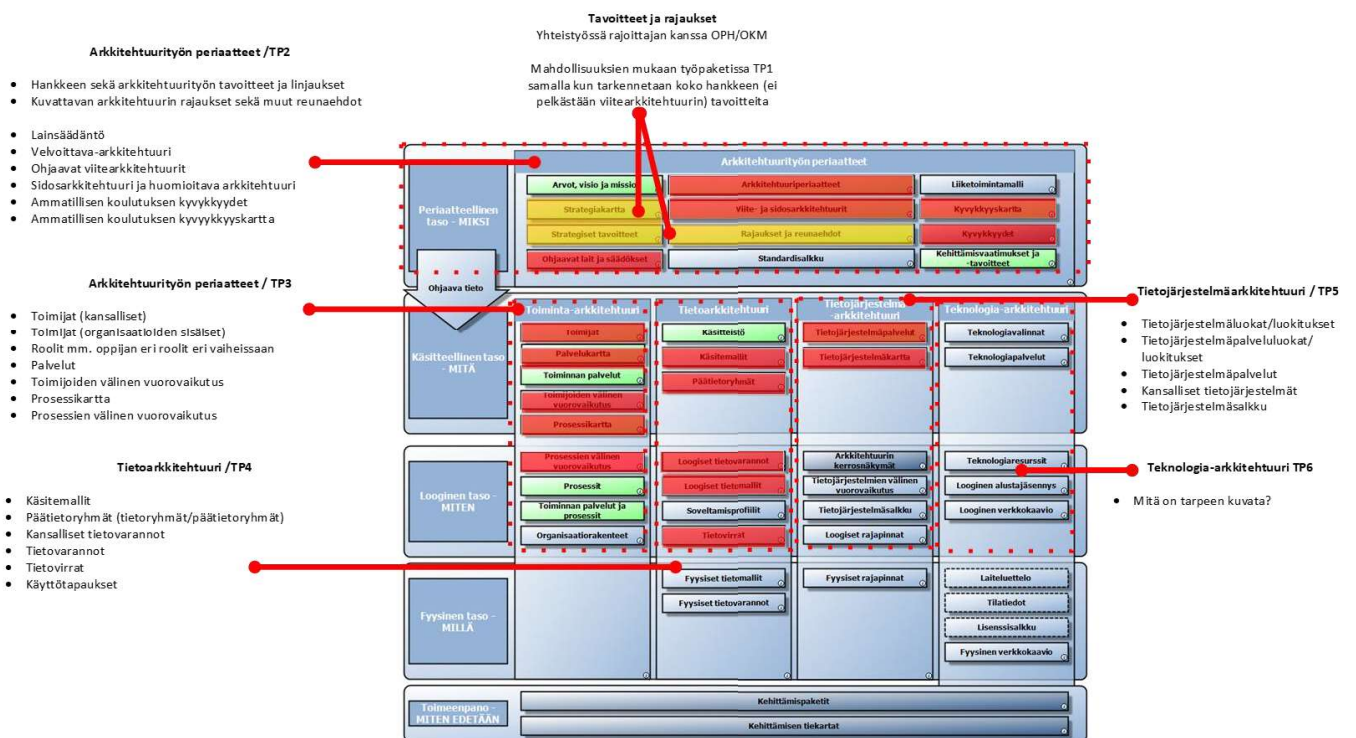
Tavoitteet ja rajaukset
Yhteistyössä rajoittajan kanssa OPH/OKM

Mahdollisuuksien mukaan työpaketissa TP1 samalla kun tarkennetaan koko hankkeen (ei pelkästään viitearkkitehtuurin) tavoitteita

Arkkitehtuurityön periaatteet /TP2

- Hankkeen sekä arkkitehtuurityön tavoitteet ja linjaukset
- Kuvattavan arkkitehtuurin rajaukset sekä muut reunaehdot

- Lainsäädäntö
- Velvoittava-arkkitehtuuri
- Ohjaavat viitearkkitehtuurit
- Sidosarkkitehtuuri ja huomioitava arkkitehtuuri
- Ammatillisen koulutuksen kyvykkyydet
- Ammatillisen koulutuksen kyvyykkyyskartta

Arkkitehtuurityön periaatteet / TP3

- Toimijat (kansalliset)
- Toimijat (organisaatioiden sisäiset)
- Roolit mm. oppijan eri roolit eri vaiheissaan
- Palvelut
- Toimijoiden välinen vuorovaikutus
- Prosessikartta
- Prosessien välinen vuorovaikutus

Tietoarkkitehtuuri /TP4

- Käsitemallit
- Päätietoryhmät (tietoryhmät/päätietoryhmät)
- Kansalliset tietovarannot
- Tietovarannot
- Tietovirrat
- Käyttötapaukset

Periaatteellinen taso - MIKSI
Arkkitehtuurityön periaatteet
Arvot, visio ja missio
Arkkitehtuuriperiaatteet
Liiketoimintamalli
Strategiakartta
Viite- ja sidosarkkitehtuurit
Kyvykkyyskartta
Strategiset tavoitteet
Rajaukset ja reunaehdot
Kyvykkyydet
Ohjaavat lait ja säädökset
Standardisalkku
Kehittämisvaatimukset ja -tavoitteet
Ohjaava tieto

Käsitteellinen taso - MITÄ
Toiminta-arkkitehtuuri
Toimijat
Palvelukartta
Toiminnan palvelut
Toimijoiden välinen vuorovaikutus
Prosessikartta
Tietoarkkitehtuuri
Käsitteistö
Käsitemallit
Päätietoryhmät
Tietojärjestelmä -arkkitehtuuri
Tietojärjestelmäpalvelut
Tietojärjestelmäkartta
Teknologia-arkkitehtuuri
Teknologiavalinnat
Teknologiapalvelut

Looginen taso - MITEN
Prosessien välinen vuorovaikutus
Prosessit
Toiminnan palvelut ja prosessit
Organisaatiorakenteet
Loogiset tietovarannot
Loogiset tietomallit
Soveltamisprofiilit
Tietovirrat
Arkkitehtuurin kerrosnäkymät
Tietojärjestelmien välinen vuorovaikutus
Tietojärjestelmäsalkku
Loogiset rajapinnat
Teknologiaresurssit
Looginen alustajäsennys
Looginen verkkokaavio

Fyysinen taso - MILLÄ
Fyysiset tietomallit
Fyysiset tietovarannot
Fyysiset rajapinnat
Laiteluettelo
Tilatiedot
Lisenssisalkku
Fyysinen verkkokaavio

Toimeenpano - MITEN EDETÄÄN
Kehittämispaketit
Kehittämisen tiekartat

Tietojärjestelmäarkkitehtuuri / TP5

- Tietojärjestelmäluokat/luokitukset
- Tietojärjestelmäpalveluluokat/ luokitukset
- Tietojärjestelmäpalvelut
- Kansalliset tietojärjestelmät
- Tietojärjestelmäsalkku

Teknologia-arkkitehtuuri TP6

- Mitä on tarpeen kuvata?